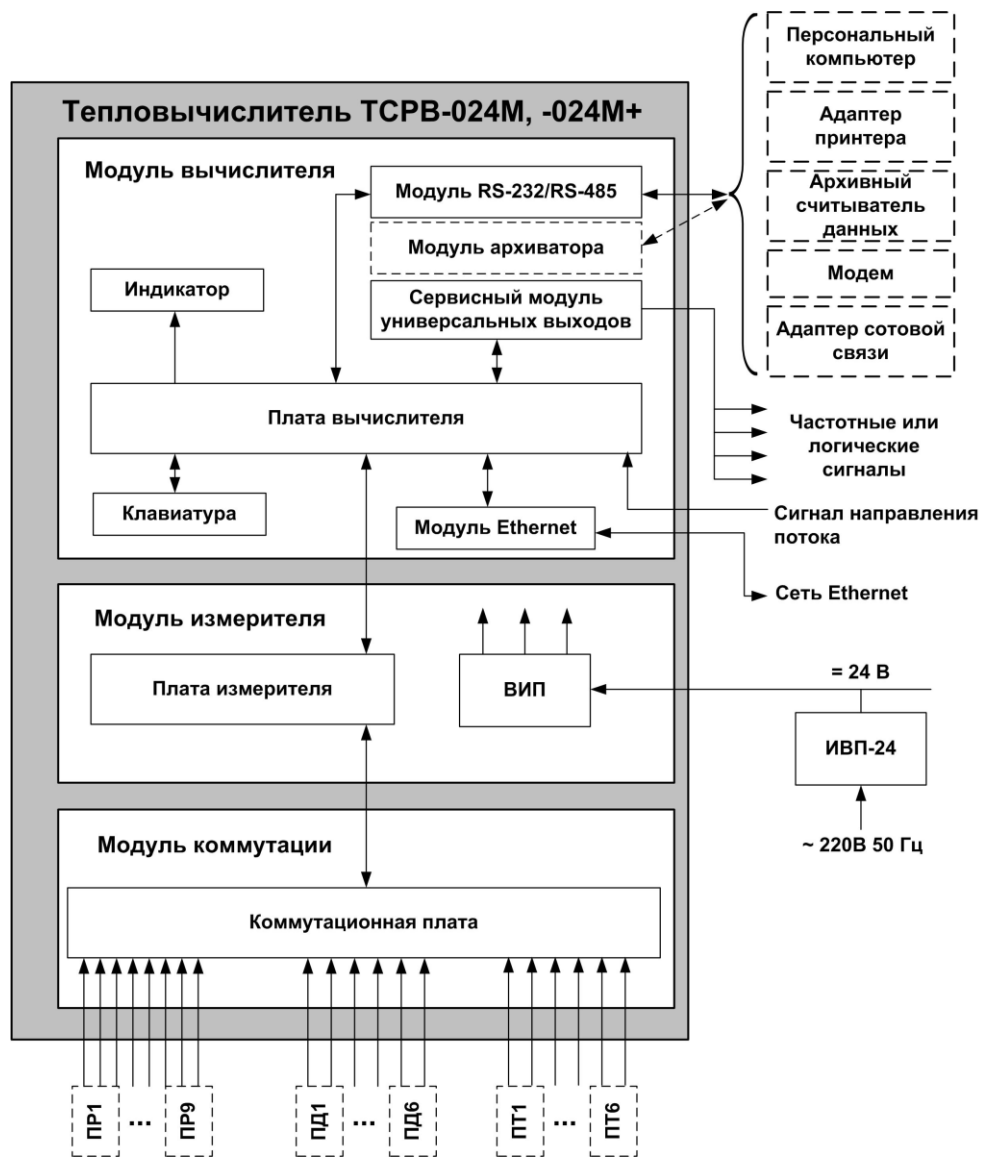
Тепловычислитель ТСРВ-024М, -024М+

Модуль вычислителя

Модуль RS-232/RS-485

Модуль архиватора

Индикатор

Сервисный модуль универсальных выходов

Плата вычислителя

Клавиатура

Модуль Ethernet

Персональный компьютер

Адаптер принтера

Архивный считыватель данных

Модем

Адаптер сотовой связи

Частотные или логические сигналы

Сигнал направления потока

Сеть Ethernet

Модуль измерителя

Плата измерителя

ВИП

= 24 В

ИВП-24

~ 220В 50 Гц

Модуль коммутации

Коммутационная плата

ПР1 ... ПР9

ПД1 ... ПД6

ПТ1 ... ПТ6